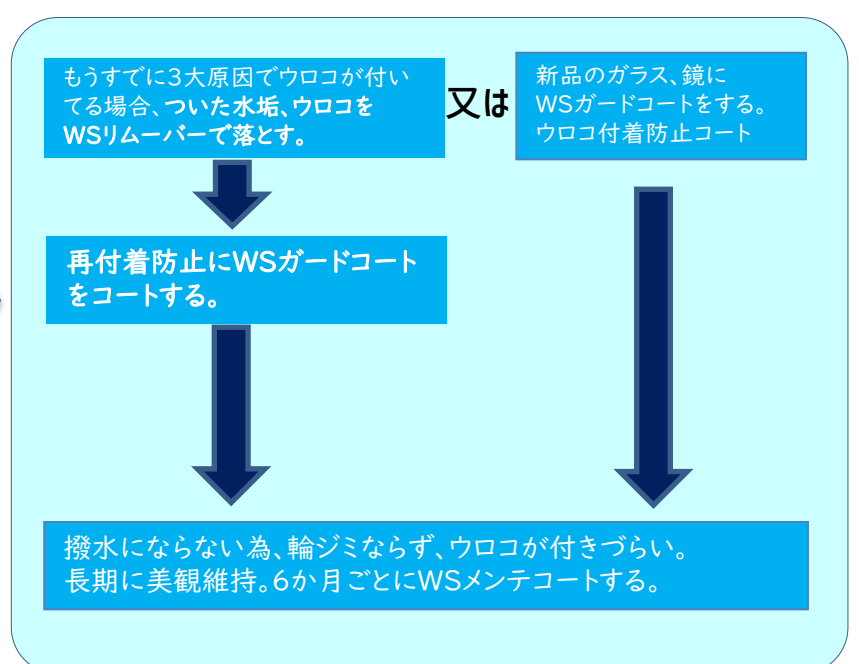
もうすでに3大原因でウロコが付いてる場合、ついた水垢、ウロコをWSリムーバーで落とす。

又は

新品のガラス、鏡にWSガードコートをする。ウロコ付着防止コート

再付着防止にWSガードコートをコートする。

撥水にならない為、輪ジミならず、ウロコが付きづらい。
長期に美観維持。6か月ごとにWSメンテコートする。